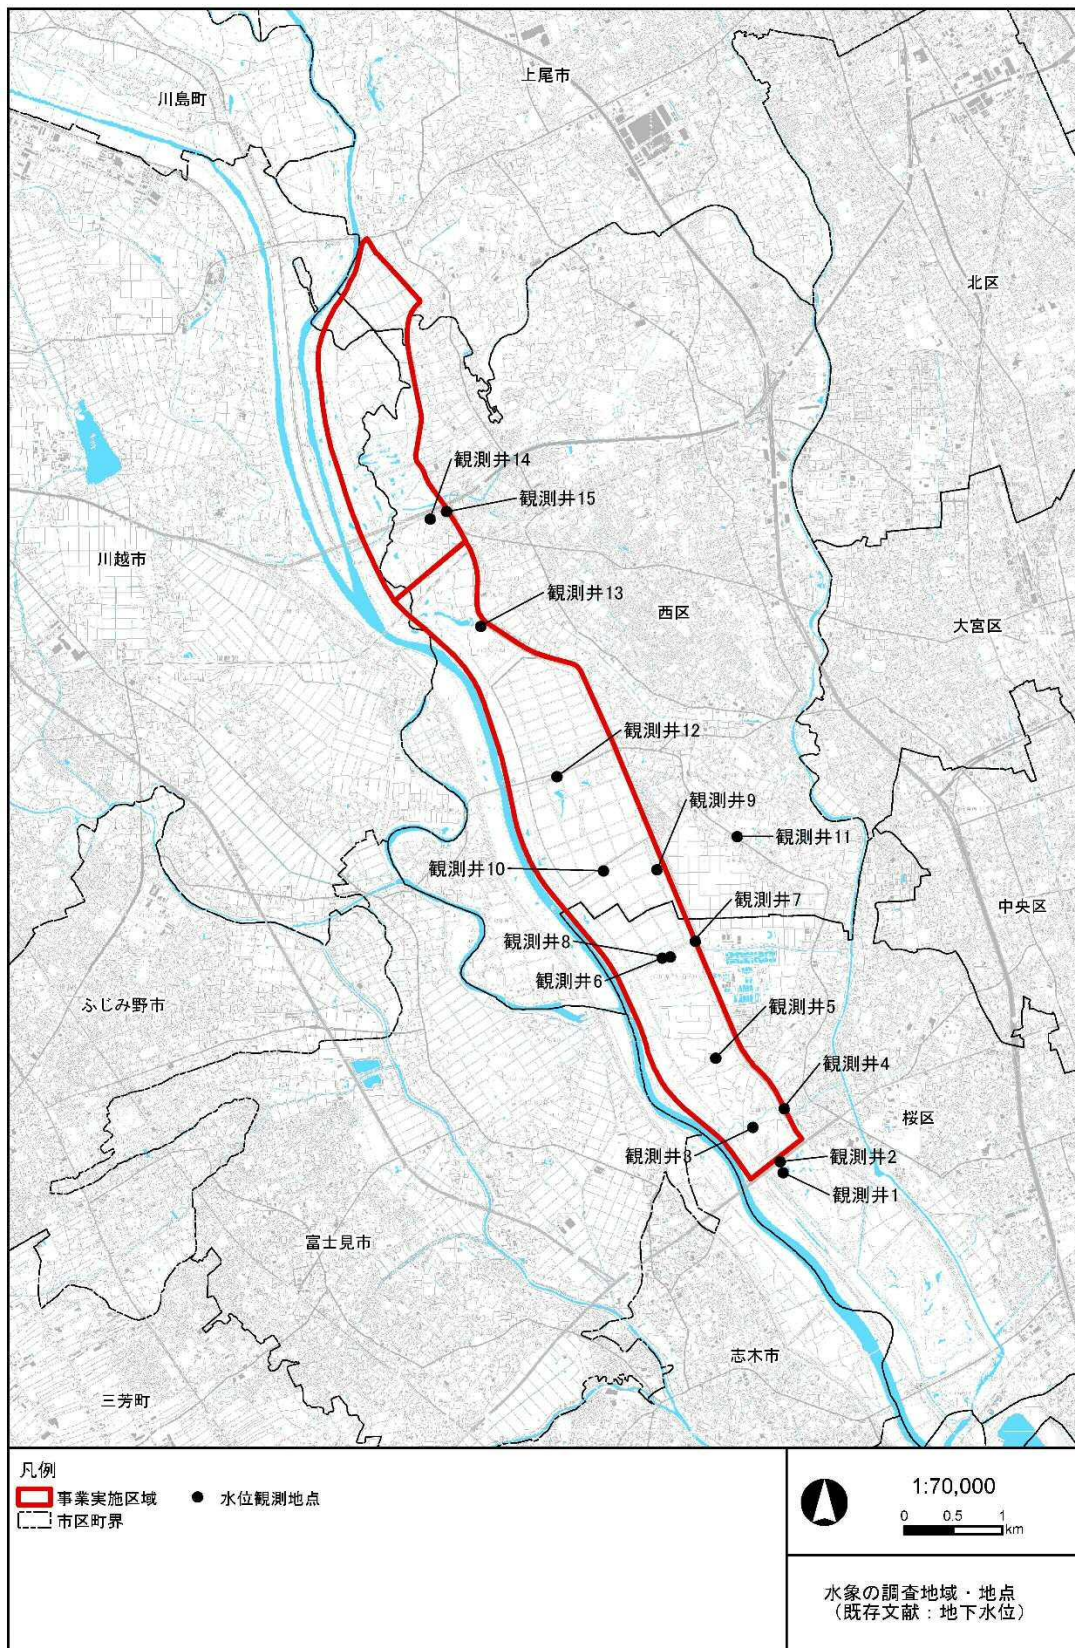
上尾市

川島町

北区

観測井14

観測井15

川越市

観測井13

西区

大宮区

観測井12

観測井9

観測井11

観測井10

観測井7

中央区

観測井8

観測井6

ふじみ野市

観測井5

観測井4

桜区

観測井3

観測井2

観測井1

富士見市

志木市

三芳町

凡例

事業実施区域

水位観測地点

市区町界

1:70,000

0 0.5 1 km

水象の調査地域・地点
（既存文献：地下水位）